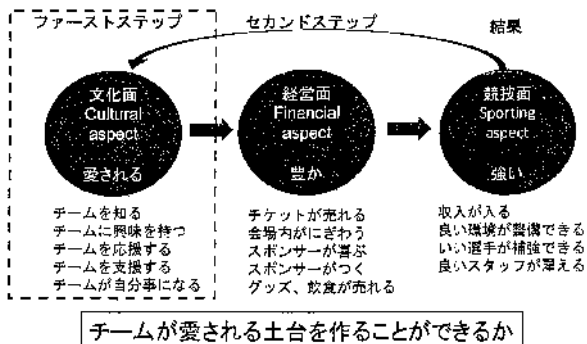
ファーストステップ

セカンドステップ

結果

文化面
Cultural
aspect
愛される

経営面
Financial
aspect
豊か

競技面
Sporting
aspect
強い

チームを知る
チームに興味を持つ
チームを応援する
チームを支援する
チームが自分事になる

チケットが売れる
会場内がにぎわう
スポンサーが喜ぶ
スポンサーがつく
グッズ、飲食が売れる

収入が入る
良い環境が整備できる
いい選手が補強できる
良いスタッフが雇える

チームが愛される土台を作ることができるか